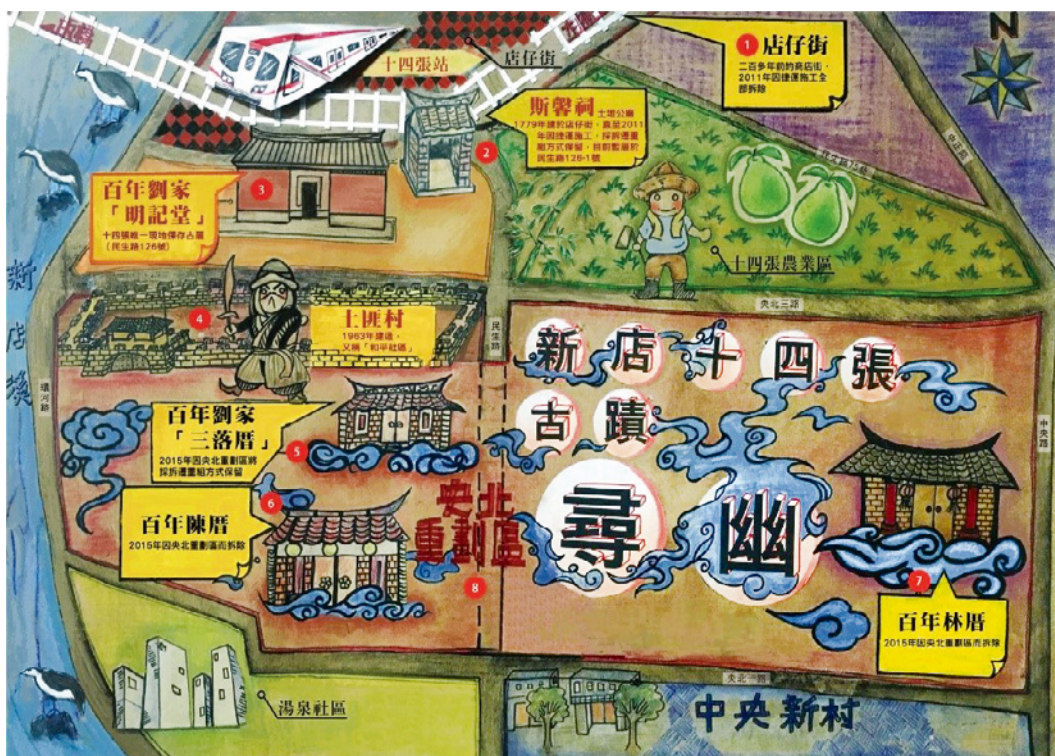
N

1 店仔街
二百多年前的商店街，2011年因捷運施工全部拆除

十四張站

店仔街

斯馨祠 土地公廟 1779年建於店仔街，直至2011年因捷運施工，採拆遷重組方式保留，目前暫遷於民生路126-1號

2

百年劉家「明記堂」
十四張唯一現地保存古厝（民生路126號）

3

十四張農業區

央北三路

4

土匪村
1963年建造，又稱「和平社區」

民生路

新店十四張古蹟尋幽

百年劉家「三落厝」
2015年因央北重劃區將採拆遷重組方式保留

5

6

百年陳厝
2015年因央北重劃區而拆除

央北重劃區

8

7

百年林厝
2015年因央北重劃區而拆除

湯泉社區

中央新村

新店溪

環河路

中央路

央北一路